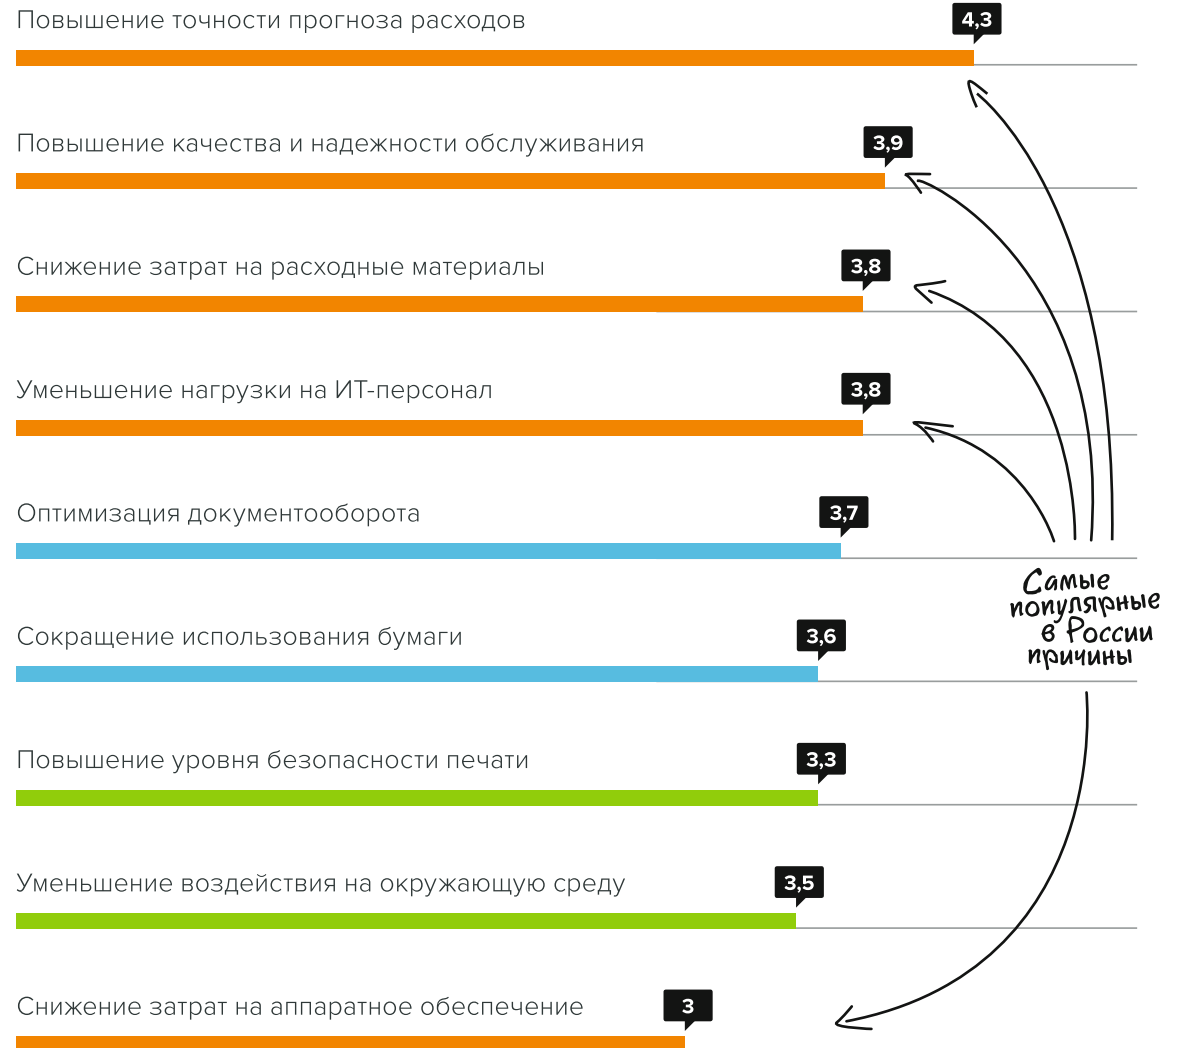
Повышение точности прогноза расходов
4,3

Повышение качества и надежности обслуживания
3,9

Снижение затрат на расходные материалы
3,8

Уменьшение нагрузки на ИТ-персонал
3,8

Оптимизация документооборота
3,7

Сокращение использования бумаги
3,6

Повышение уровня безопасности печати
3,3

Уменьшение воздействия на окружающую среду
3,5

Снижение затрат на аппаратное обеспечение
3

Самые популярные в России причины